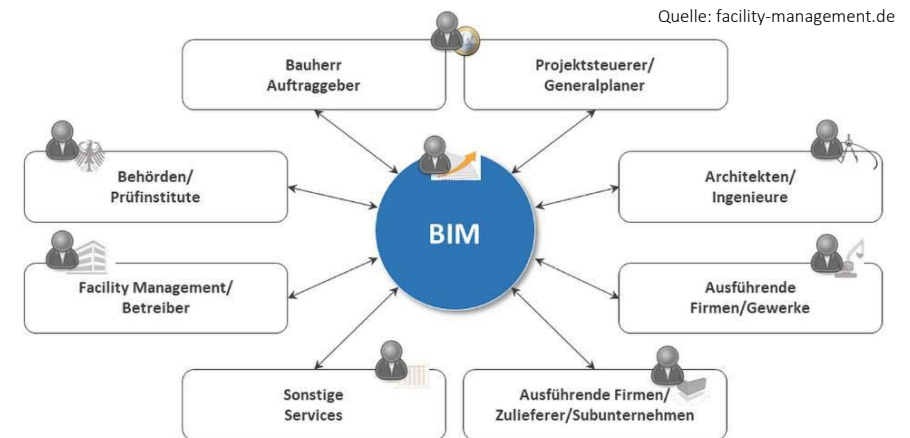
Quelle: facility-management.de

Bauherr
Auftraggeber

Projektsteuerer/
Generalplaner

Behörden/
Prüfinstitute

BIM

Architekten/
Ingenieure

Facility Management/
Betreiber

Ausführende
Firmen/Gewerke

Sonstige
Services

Ausführende Firmen/
Zulieferer/Subunternehmen